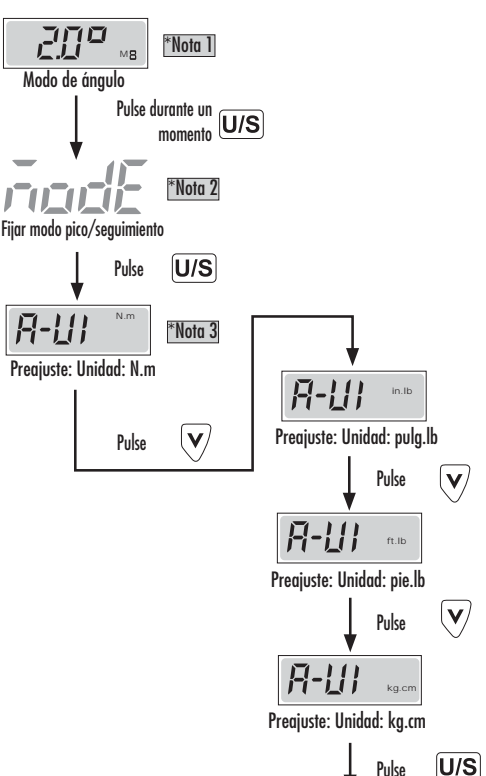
2.0° M8

*Nota 1

Modo de ángulo

Pulse durante un momento U/S

ModE

*Nota 2

Fijar modo pico/seguimiento

Pulse U/S

A-UI N.m

*Nota 3

Preajuste: Unidad: N.m

Pulse V

A-UI in.lb

Preajuste: Unidad: pulg.lb

Pulse V

A-UI ft.lb

Preajuste: Unidad: pie.lb

Pulse V

A-UI kg.cm

Preajuste: Unidad: kg.cm

Pulse U/S